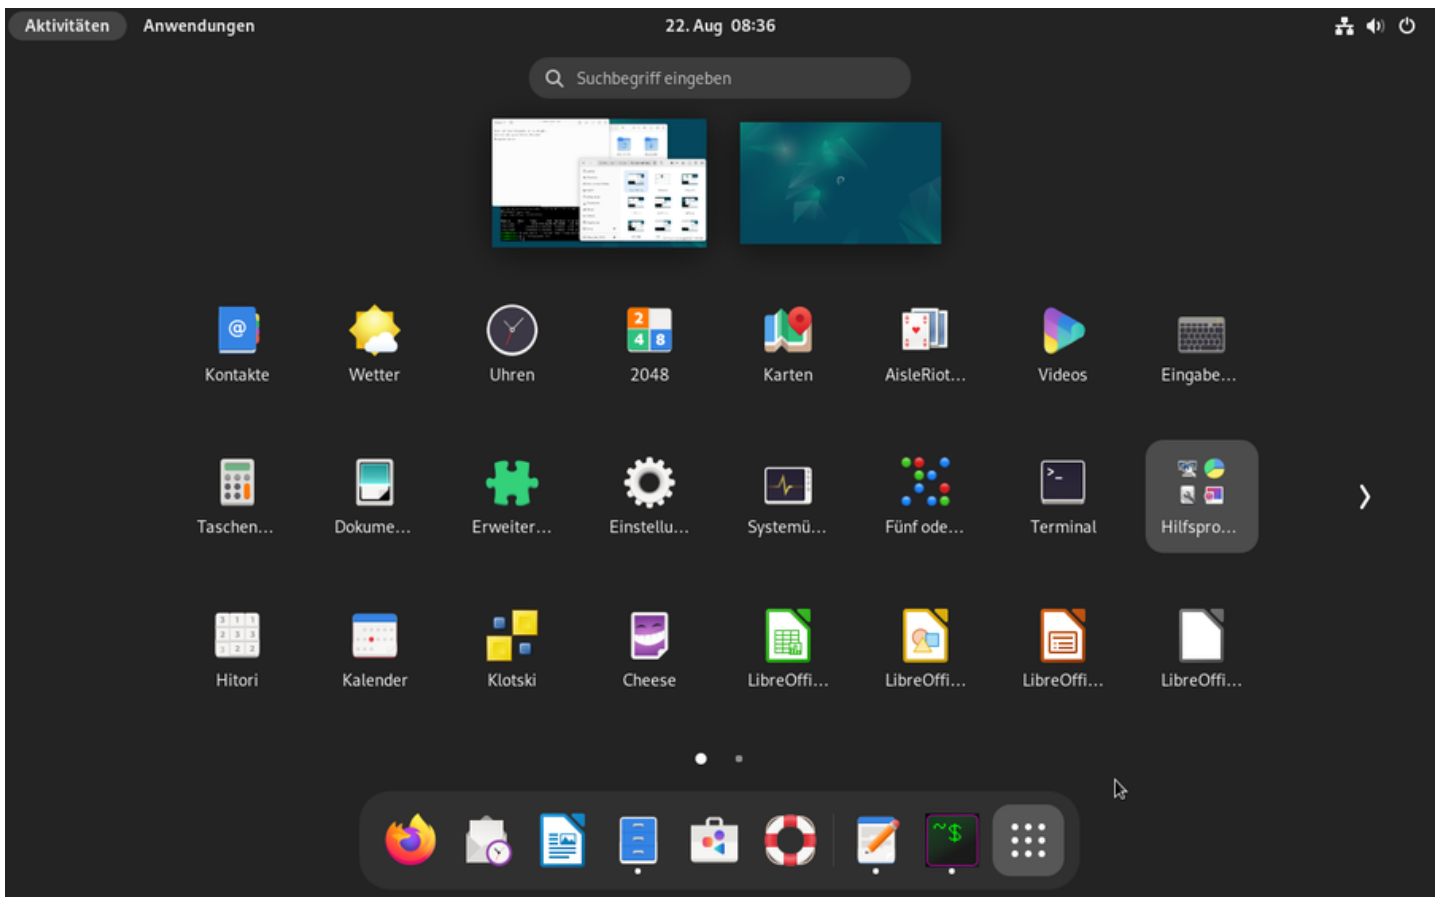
Aktivitäten Anwendungen 22. Aug 08:36

Suchbegriff eingeben

Kontakte
Wetter
Uhren
2048
Karten
AisleRiot...
Videos
Eingabe...

Taschen...
Dokume...
Erweiter...
Einstellu...
Systemü...
Fünf ode...
Terminal
Hilfspro...

Hitori
Kalender
Klotski
Cheese
LibreOffi...
LibreOffi...
LibreOffi...
LibreOffi...